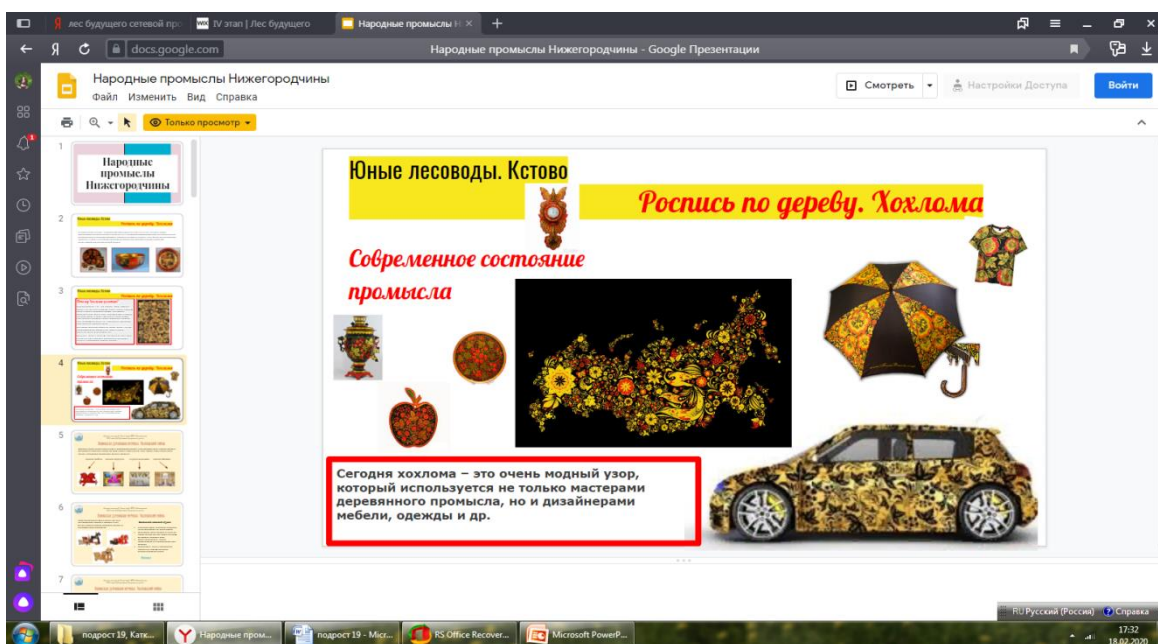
лес будущего сетевой пр
IV этап | Лес будущего
Народные промыслы Н ×
+

docs.google.com
Народные промыслы Нижегородчины - Google Презентации

Народные промыслы Нижегородчины
Файл Изменить Вид Справка

Смотреть
Настройки Доступа
Войти

Только просмотр

1
Народные промыслы Нижегородчины
2
3
4
5
6
7

Юные лесоводы. Кстово

Роспись по дереву. Хохлома

Современное состояние промысла

Сегодня хохлома – это очень модный узор, который используется не только мастерами деревянного промысла, но и дизайнерами мебели, одежды и др.

RU Русский (Россия)
Справка

подрост 19, Катк...
Народные пром...
подрост 19 - Micr...
RS Office Recover...
Microsoft PowerP...
17:32
18.02.2020